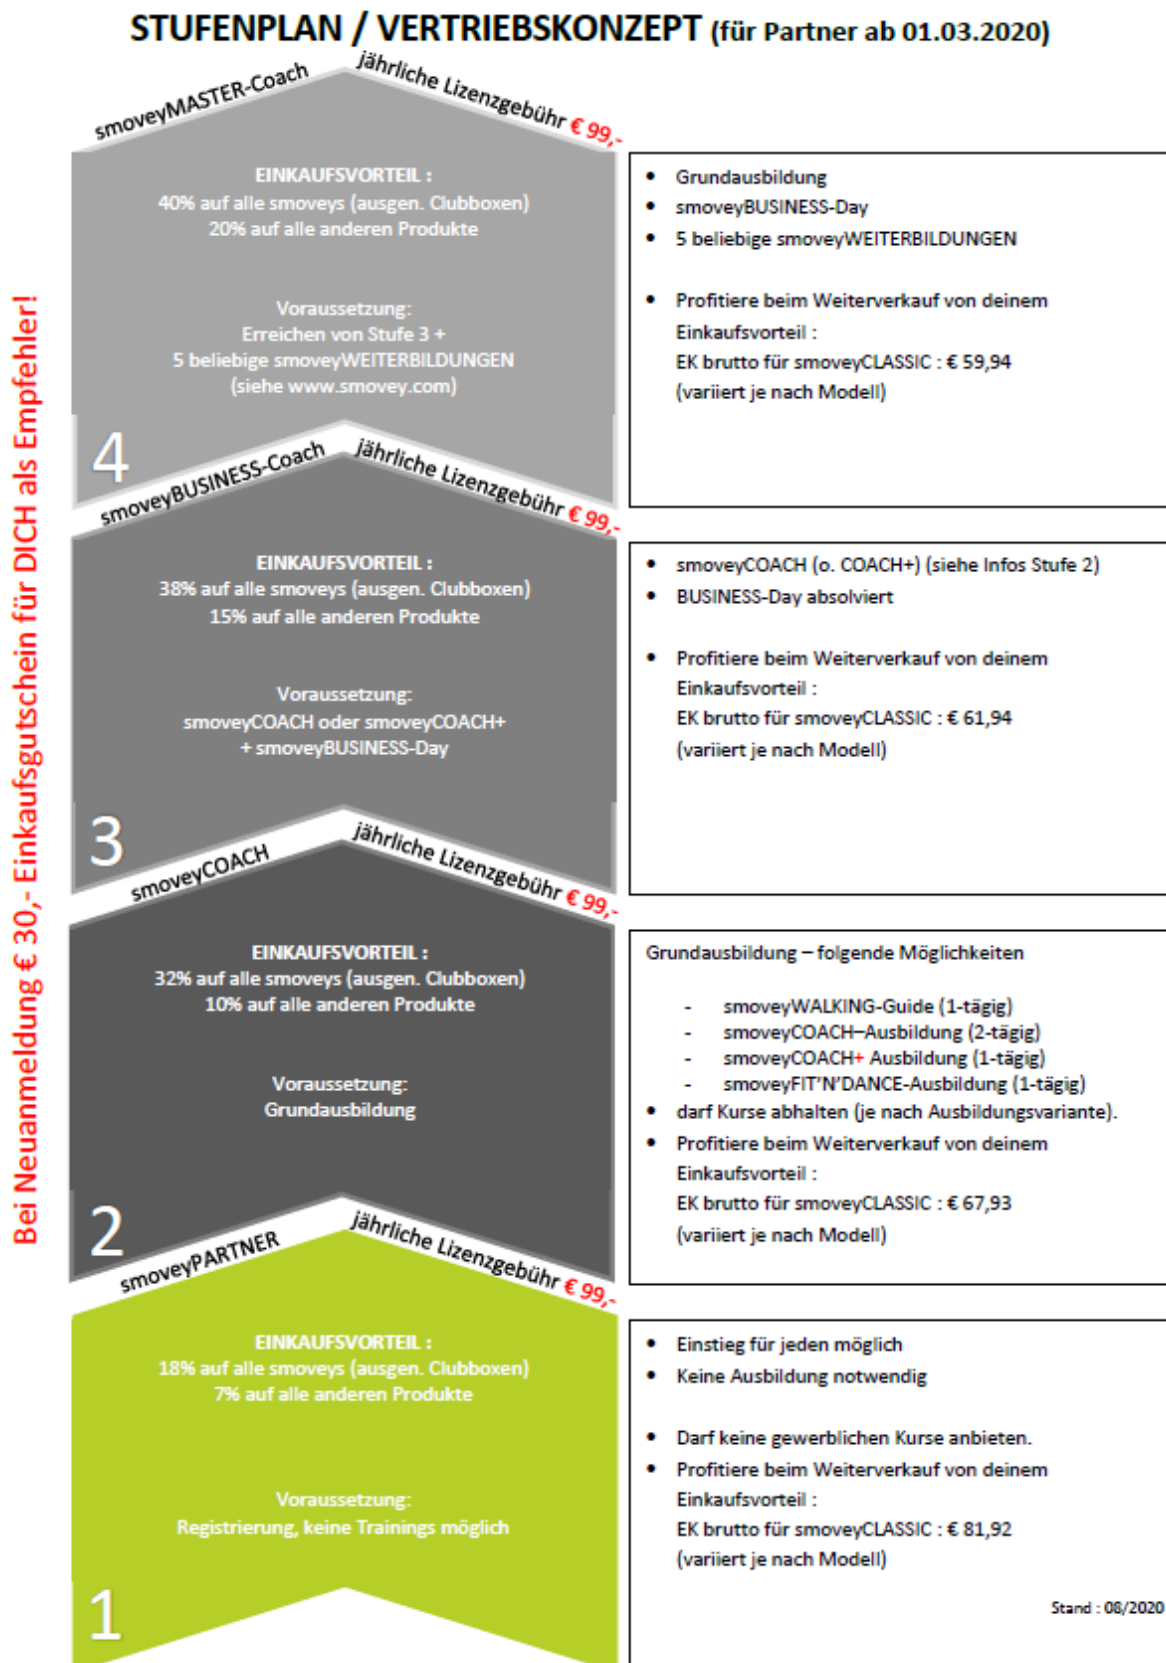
STUFENPLAN / VERTRIEBSKONZEPT (für Partner ab 01.03.2020)

Bei Neuanmeldung € 30,- Einkaufsgutschein für DICH als Empfehler!

smoveyMASTER-Coach jährliche Lizenzgebühr € 99,-

EINKAUFSVORTEIL :
40% auf alle smoveys (ausgen. Clubboxen)
20% auf alle anderen Produkte

Voraussetzung:
Erreichen von Stufe 3 +
5 beliebige smoveyWEITERBILDUNGEN
(siehe www.smovey.com)

4

- Grundausbildung
- smoveyBUSINESS-Day
- 5 beliebige smoveyWEITERBILDUNGEN

- Profitiere beim Weiterverkauf von deinem Einkaufsvorteil :
EK brutto für smoveyCLASSIC : € 59,94
(variiert je nach Modell)

smoveyBUSINESS-Coach jährliche Lizenzgebühr € 99,-

EINKAUFSVORTEIL :
38% auf alle smoveys (ausgen. Clubboxen)
15% auf alle anderen Produkte

Voraussetzung:
smoveyCOACH oder smoveyCOACH+
+ smoveyBUSINESS-Day

3

- smoveyCOACH (o. COACH+) (siehe Infos Stufe 2)
- BUSINESS-Day absolviert

- Profitiere beim Weiterverkauf von deinem Einkaufsvorteil :
EK brutto für smoveyCLASSIC : € 61,94
(variiert je nach Modell)

smoveyCOACH jährliche Lizenzgebühr € 99,-

EINKAUFSVORTEIL :
32% auf alle smoveys (ausgen. Clubboxen)
10% auf alle anderen Produkte

Voraussetzung:
Grundausbildung

2

Grundausbildung – folgende Möglichkeiten

- smoveyWALKING-Guide (1-tägig)
- smoveyCOACH–Ausbildung (2-tägig)
- smoveyCOACH+ Ausbildung (1-tägig)
- smoveyFIT'N'DANCE-Ausbildung (1-tägig)

- darf Kurse abhalten (je nach Ausbildungsvariante).
- Profitiere beim Weiterverkauf von deinem Einkaufsvorteil :
EK brutto für smoveyCLASSIC : € 67,93
(variiert je nach Modell)

smoveyPARTNER jährliche Lizenzgebühr € 99,-

EINKAUFSVORTEIL :
18% auf alle smoveys (ausgen. Clubboxen)
7% auf alle anderen Produkte

Voraussetzung:
Registrierung, keine Trainings möglich

1

- Einstieg für jeden möglich
- Keine Ausbildung notwendig

- Darf keine gewerblichen Kurse anbieten.
- Profitiere beim Weiterverkauf von deinem Einkaufsvorteil :
EK brutto für smoveyCLASSIC : € 81,92
(variiert je nach Modell)

Stand : 08/2020